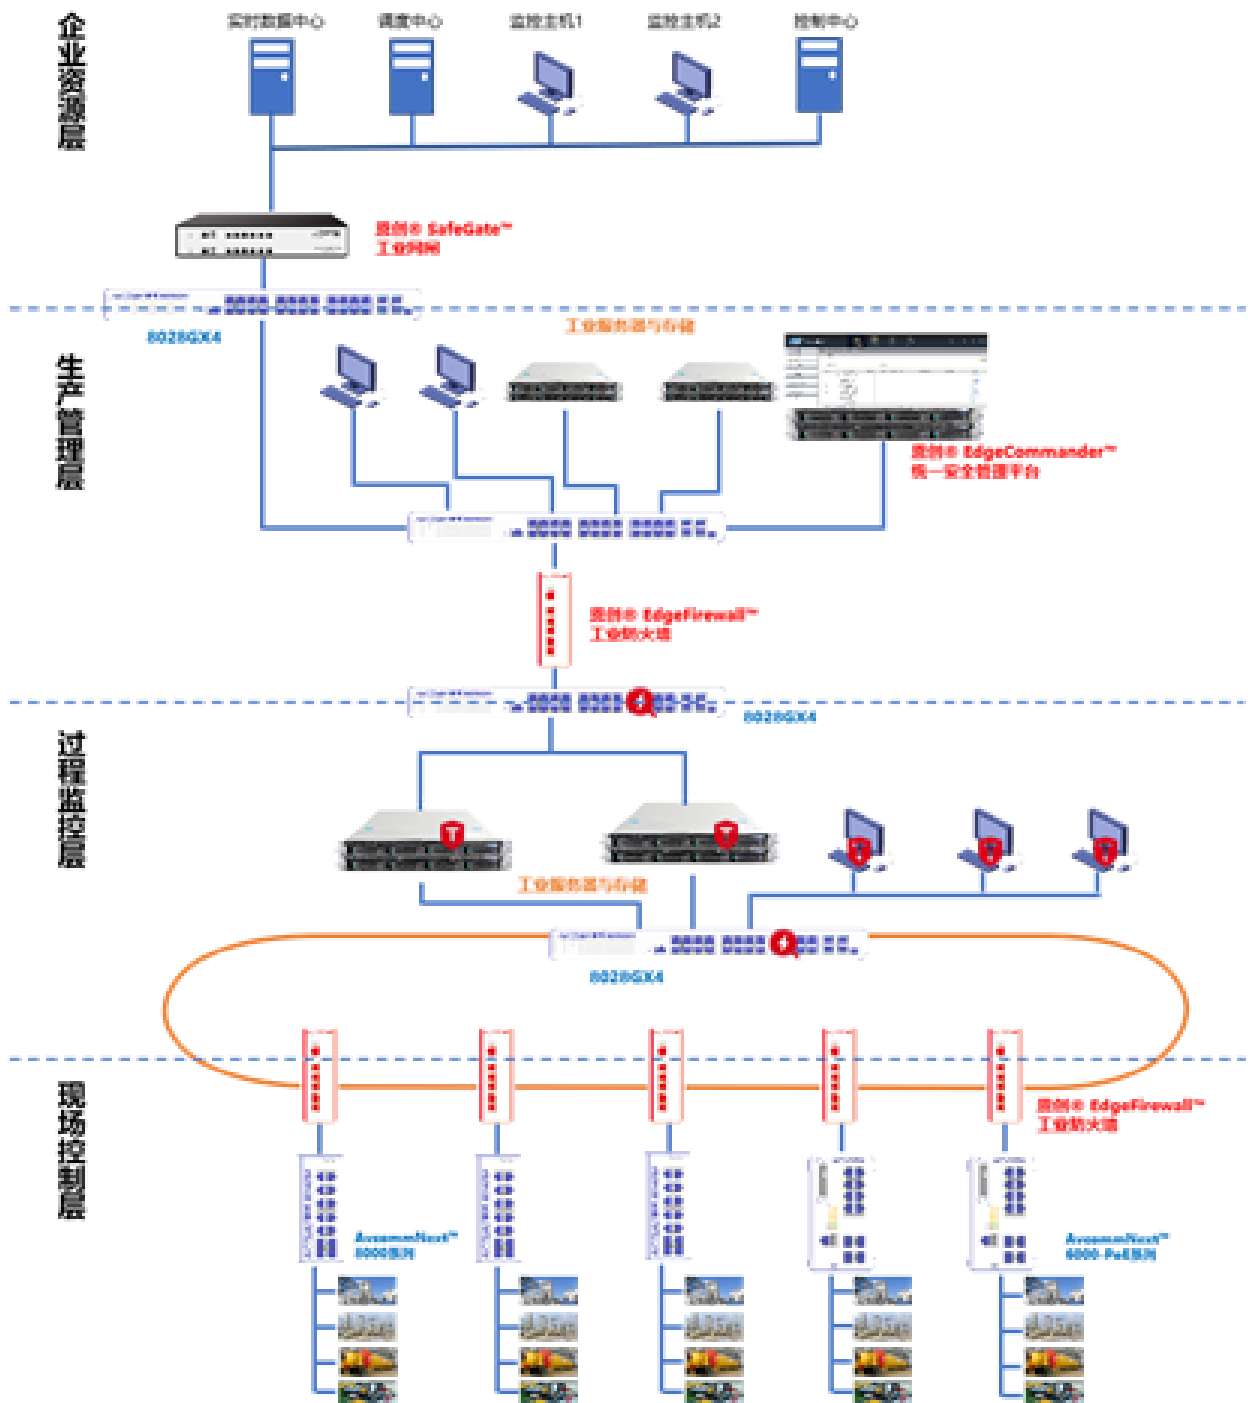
企业资源层

实时数据中心 调度中心 监控主机1 监控主机2 控制中心

固创® SafeGate™
工业网闸

8028GX4

生产管理层

工业服务器与存储

固创® EdgeCommander™
统一安全管理平台

固创® EdgeFirewall™
工业防火墙

8028GX4

过程监控层

工业服务器与存储

8028GX4

现场控制层

固创® EdgeFirewall™
工业防火墙

ArsenmNext™
8000系列

ArsenmNext™
6000-PoE系列